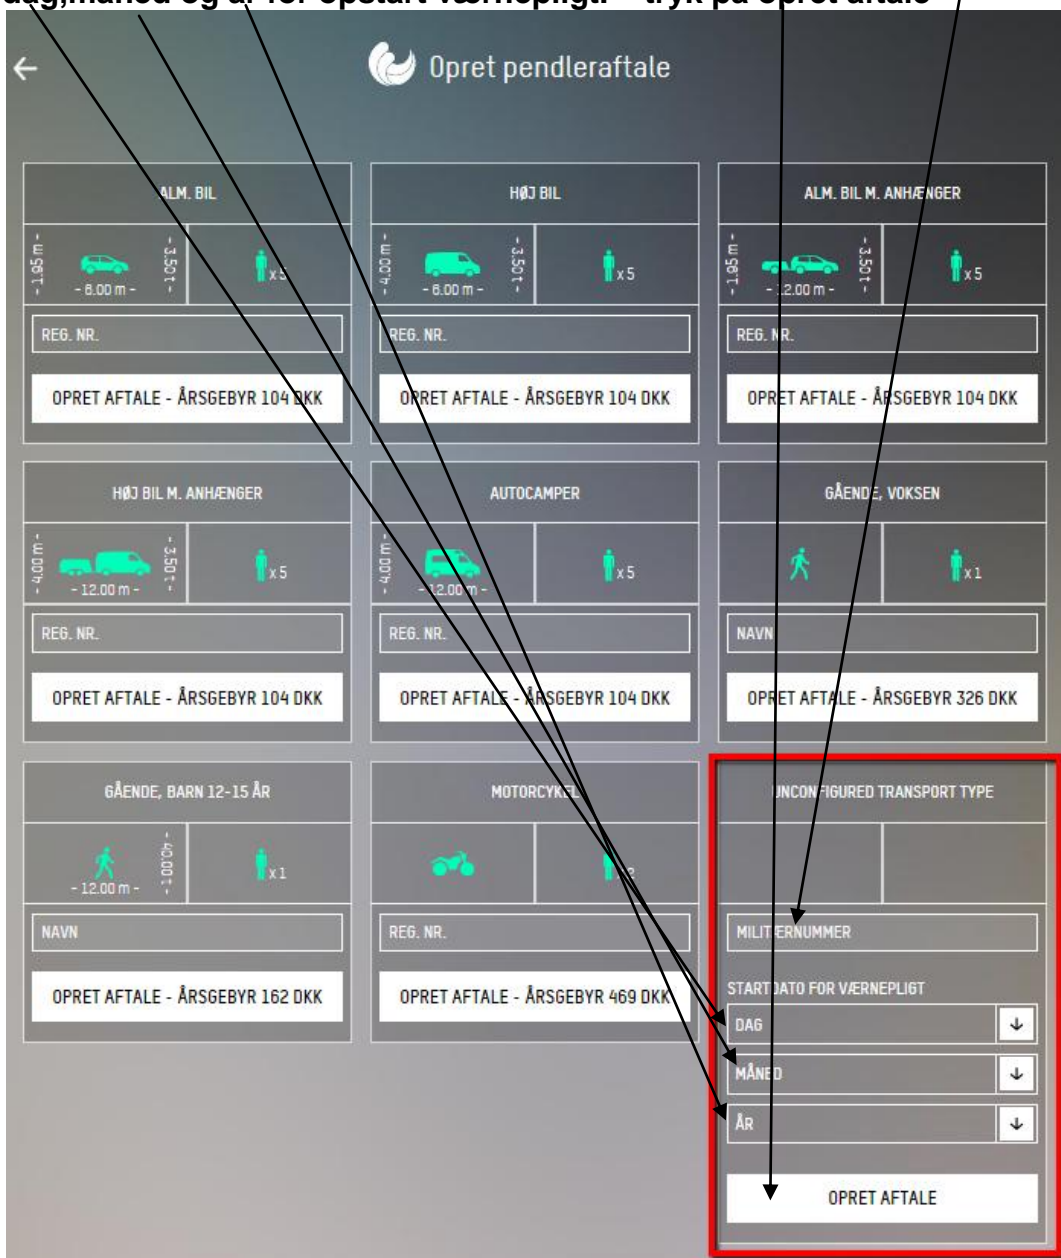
dag,måned og år for opstart værnepligt. – tryk på opret aftale

←

Opret pendleraftale

ALM. BIL

- 1.95 m -

- 3.50 t -

- 6.00 m -

x 5

REG. NR.

OPRET AFTALE - ÅRSGEBYR 104 DKK

HØJ BIL

- 4.00 m -

- 3.50 t -

- 6.00 m -

x 5

REG. NR.

OPRET AFTALE - ÅRSGEBYR 104 DKK

ALM. BIL M. ANHÆNGER

- 1.95 m -

- 3.50 t -

- 12.00 m -

x 5

REG. NR.

OPRET AFTALE - ÅRSGEBYR 104 DKK

HØJ BIL M. ANHÆNGER

- 4.00 m -

- 3.50 t -

- 12.00 m -

x 5

REG. NR.

OPRET AFTALE - ÅRSGEBYR 104 DKK

AUTOCAMPER

- 4.00 m -

- 12.00 m -

x 5

REG. NR.

OPRET AFTALE - ÅRSGEBYR 104 DKK

GÅENDE, VOKSEN

x 1

NAVN

OPRET AFTALE - ÅRSGEBYR 326 DKK

GÅENDE, BARN 12-15 ÅR

- 100.00 t -

- 12.00 m -

x 1

NAVN

OPRET AFTALE - ÅRSGEBYR 162 DKK

MOTORCYKEL

x 2

REG. NR.

OPRET AFTALE - ÅRSGEBYR 469 DKK

UNCONFIGURED TRANSPORT TYPE

MILITÆRNUMMER

STARTDATO FOR VÆRNEPLIGT

DAG ↓

MÅNED ↓

ÅR ↓

OPRET AFTALE